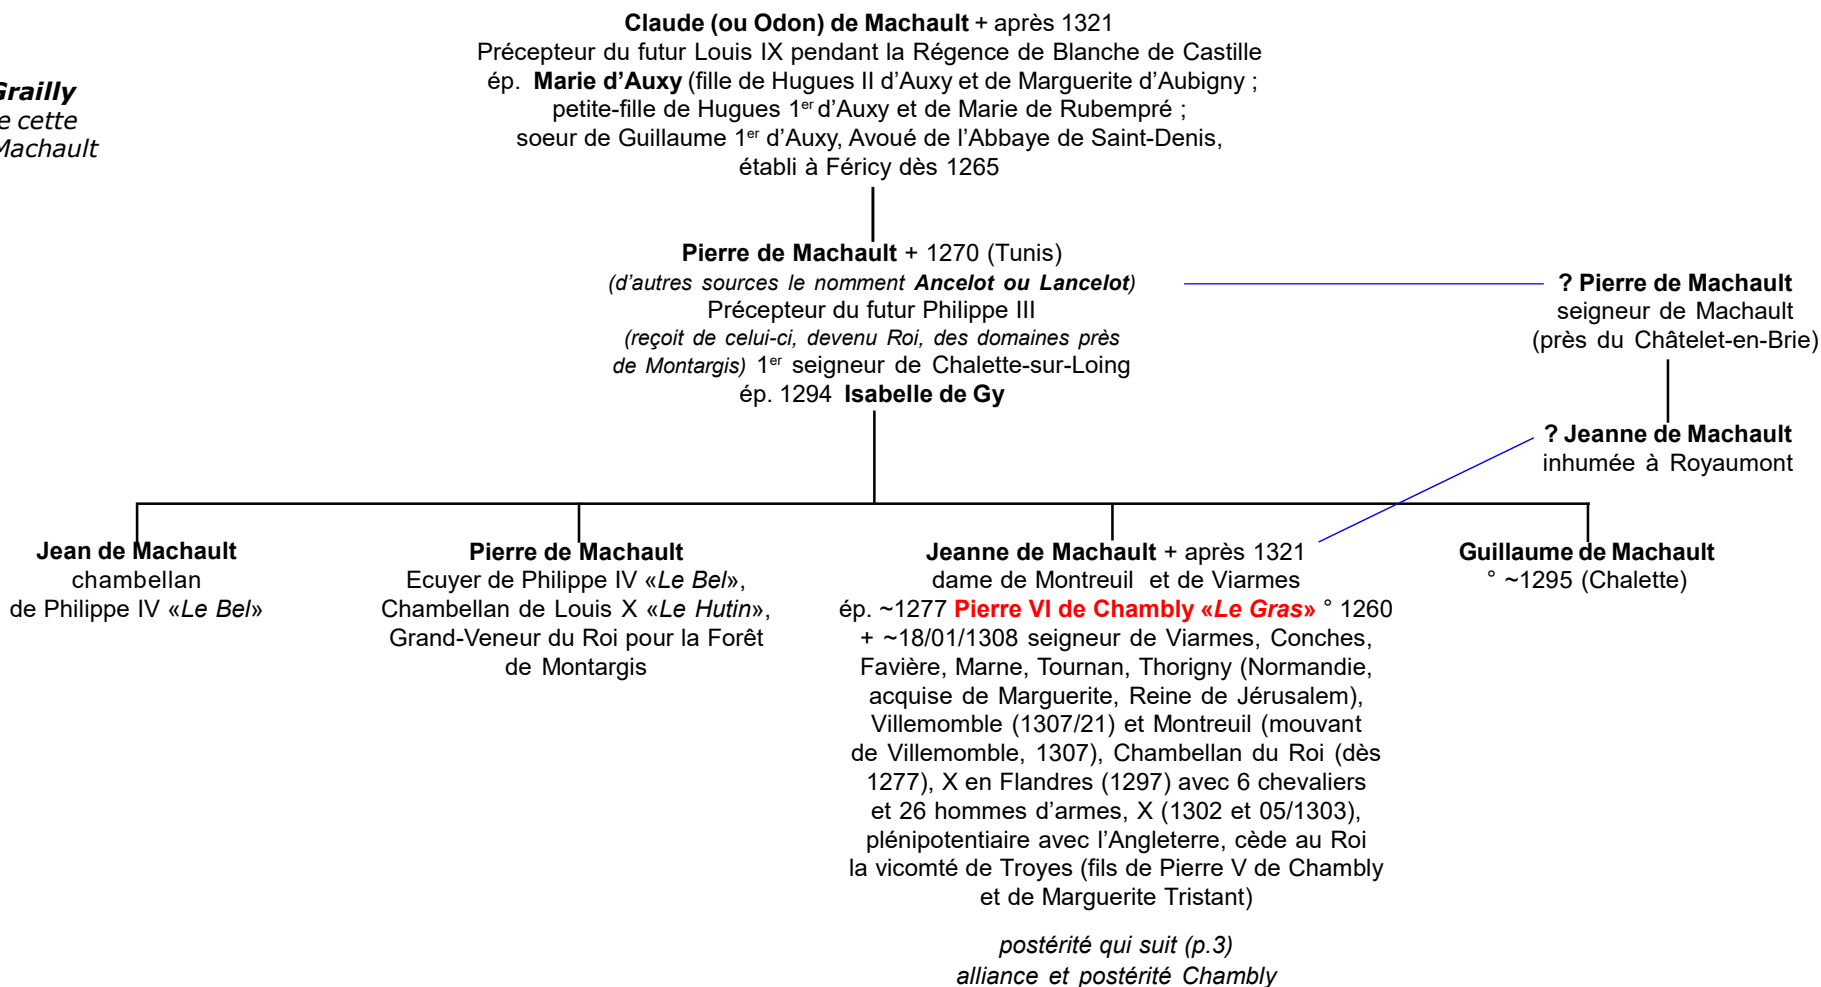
Grailly
e cette
Machault

Claude (ou Odon) de Machault + après 1321
Précepteur du futur Louis IX pendant la Régence de Blanche de Castille
ép. Marie d'Auxy (fille de Hugues II d'Auxy et de Marguerite d'Aubigny ; petite-fille de Hugues 1$^{er}$ d'Auxy et de Marie de Rubempré ; soeur de Guillaume 1$^{er}$ d'Auxy, Avoué de l'Abbaye de Saint-Denis, établi à Féricy dès 1265

Pierre de Machault + 1270 (Tunis)
(d'autres sources le nomment Ancelot ou Lancelot)
Précepteur du futur Philippe III
(reçoit de celui-ci, devenu Roi, des domaines près de Montargis) 1$^{er}$ seigneur de Chalette-sur-Loing
ép. 1294 Isabelle de Gy

? Pierre de Machault
seigneur de Machault
(près du Châtelet-en-Brie)

? Jeanne de Machault
inhumée à Royaumont

Jean de Machault
chambellan
de Philippe IV «Le Bel»

Pierre de Machault
Ecuyer de Philippe IV «Le Bel», Chambellan de Louis X «Le Hutin», Grand-Veneur du Roi pour la Forêt de Montargis

Jeanne de Machault + après 1321
dame de Montreuil et de Viarmes
ép. ~1277 Pierre VI de Chambly «Le Gras» ° 1260 + ~18/01/1308 seigneur de Viarmes, Conches, Favière, Marne, Tournan, Thorigny (Normandie, acquise de Marguerite, Reine de Jérusalem), Villemomble (1307/21) et Montreuil (mouvant de Villemomble, 1307), Chambellan du Roi (dès 1277), X en Flandres (1297) avec 6 chevaliers et 26 hommes d'armes, X (1302 et 05/1303), plénipotentiaire avec l'Angleterre, cède au Roi la vicomté de Troyes (fils de Pierre V de Chambly et de Marguerite Tristant)

postérité qui suit (p.3)
alliance et postérité Chambly

Guillaume de Machault
° ~1295 (Chalette)